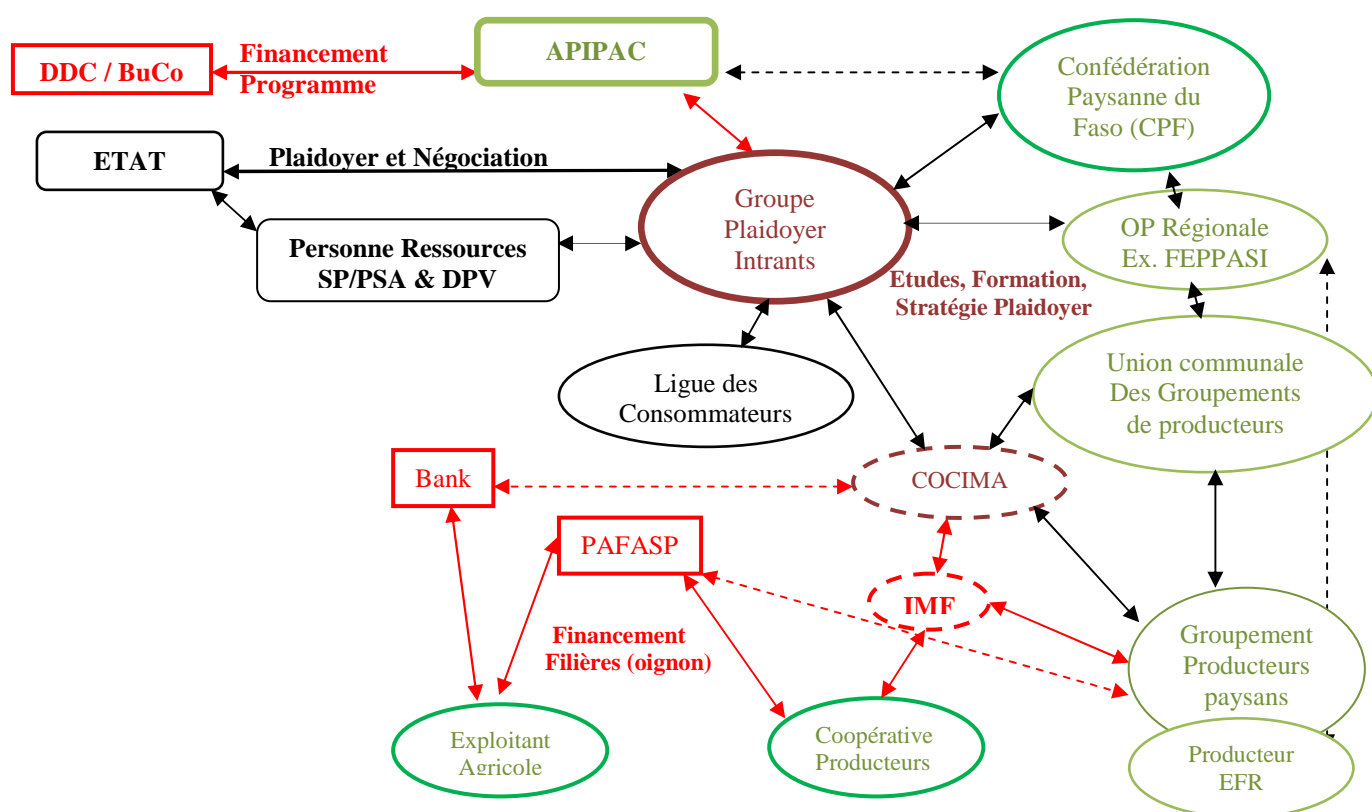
DDC / BuCo

Financement Programme

APIPAC

Confédération Paysanne du Faso (CPF)

ETAT

Plaidoyer et Négociation

Groupe Plaidoyer Intrants

OP Régionale Ex. FEPPASI

Personne Ressources SP/PSA & DPV

Etudes, Formation, Stratégie Plaidoyer

Union communale Des Groupements de producteurs

Ligue des Consommateurs

Bank

COCIMA

PAFASP

IMF

Financement Filières (oignon)

Groupement Producteurs paysans

Exploitant Agricole

Coopérative Producteurs

Producteur EFR